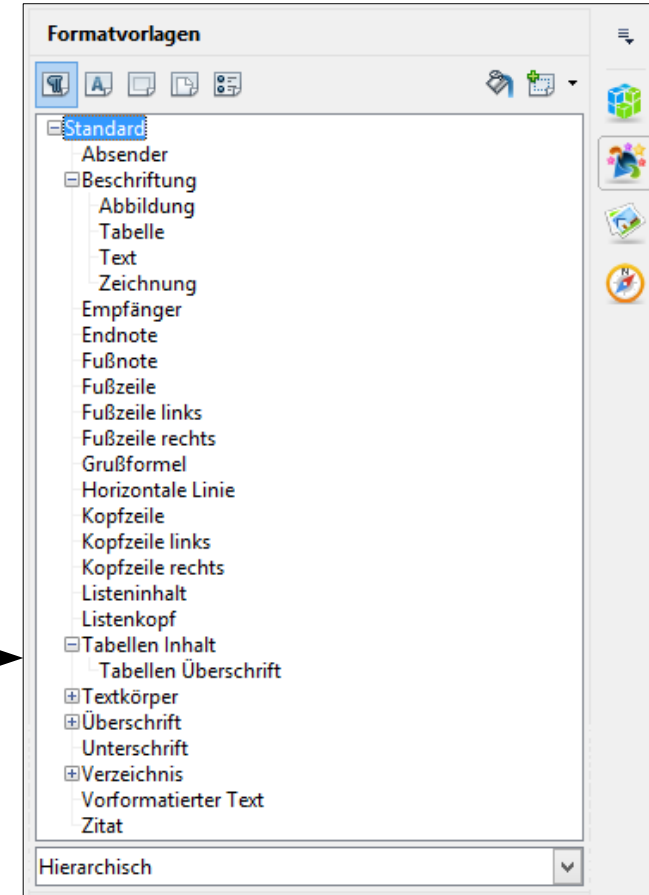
Formatvorlagen

Standard
Absender
Beschriftung
Abbildung
Tabelle
Text
Zeichnung
Empfänger
Endnote
Fußnote
Fußzeile
Fußzeile links
Fußzeile rechts
Grußformel
Horizontale Linie
Kopfzeile
Kopfzeile links
Kopfzeile rechts
Listeninhalt
Listenkopf
Tabellen Inhalt
Tabellen Überschrift
Textkörper
Überschrift
Unterschrift
Verzeichnis
Vorformatierter Text
Zitat

Hierarchisch